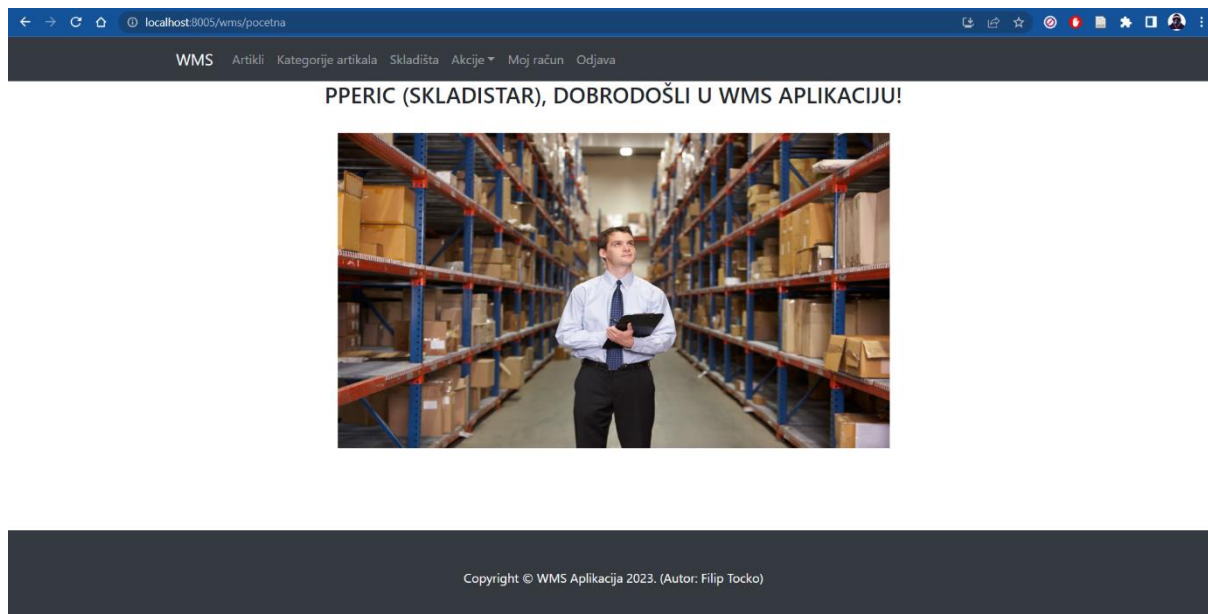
localhost:8005/wms/pocetna

WMS Artikli Kategorije artikala Skladišta Akcije ▾ Moj račun Odjava

PPERIC (SKLADISTAR), DOBRODOŠLI U WMS APLIKACIJU!

Copyright © WMS Aplikacija 2023. (Autor: Filip Tocko)